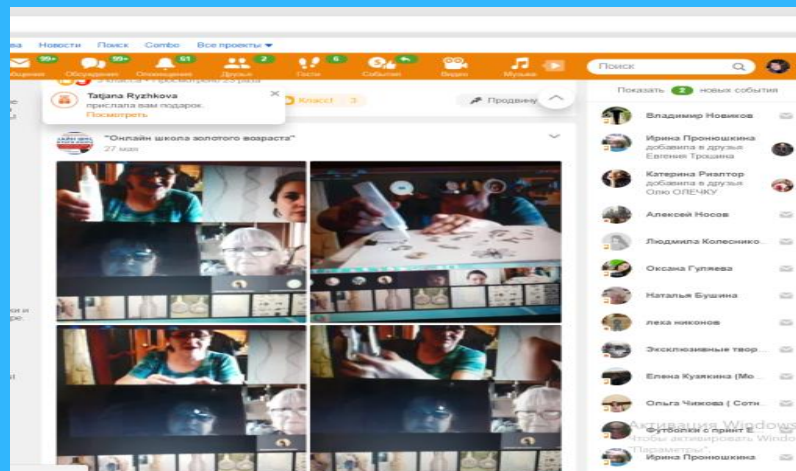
а Новости Поиск Combo Все проекты

99+ 99+ 51 2 6 5

Общения Обсуждения Оповещения Друзья Гости События Видео Музыка

Поиск

Tatjana Ryzhkova
прислала вам подарок.
Посмотреть

Класс! 3

Продвину

"Онлайн школа золотого возраста"
27 мая

Показать 2 новых события

Владимир Новиков

Ирина Пронюшкина
добавила в друзья
Евгения Трошина

Катерина Риаптор
добавила в друзья
Олю ОЛЕЧКУ

Алексей Носов

Людмила Колеснико

Оксана Гуляева

Наталья Бушина

леха никонов

Эксклюзивные твор

Елена Кузякина (Мо

Ольга Чижова ( Сотн

Футболки с принт Е

Ирина Пронюшкина

Активация Windows
Чтобы активировать Windo
"Параметры".